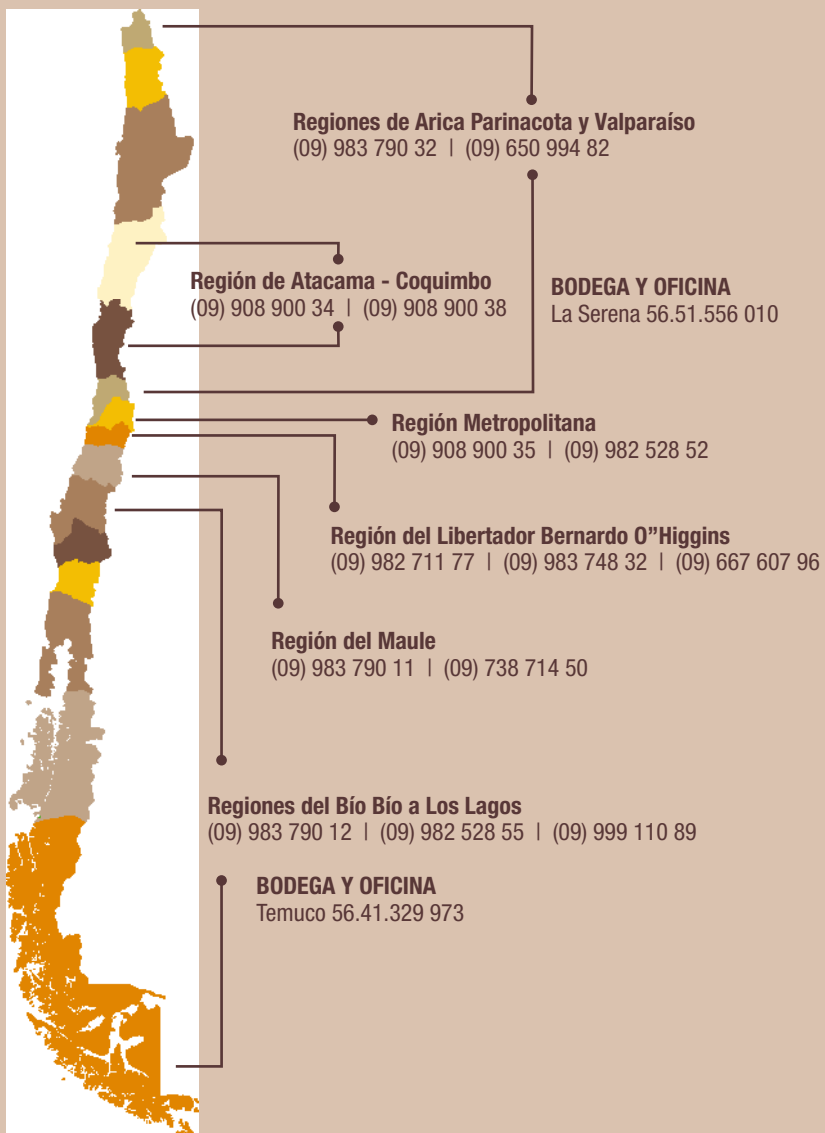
Regiones de Arica Parinacota y Valparaíso
(09) 983 790 32 | (09) 650 994 82

Región de Atacama - Coquimbo
(09) 908 900 34 | (09) 908 900 38

BODEGA Y OFICINA
La Serena 56.51.556 010

Región Metropolitana
(09) 908 900 35 | (09) 982 528 52

Región del Libertador Bernardo O"Higgins
(09) 982 711 77 | (09) 983 748 32 | (09) 667 607 96

Región del Maule
(09) 983 790 11 | (09) 738 714 50

Regiones del Bío Bío a Los Lagos
(09) 983 790 12 | (09) 982 528 55 | (09) 999 110 89

BODEGA Y OFICINA
Temuco 56.41.329 973